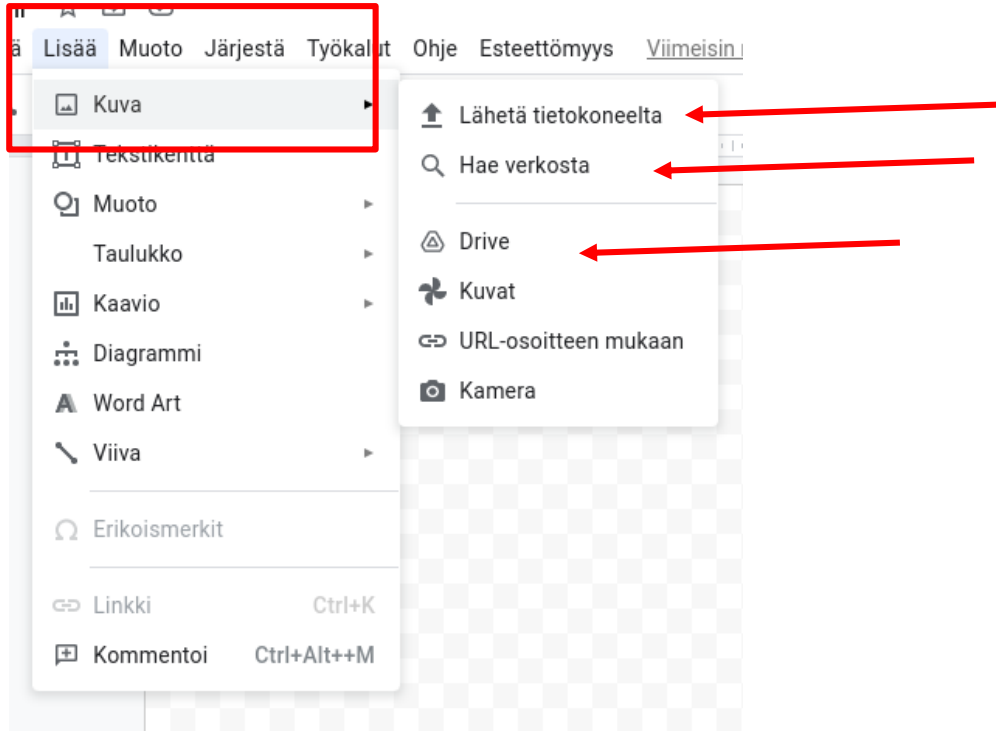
ä Lisää Muoto Järjestä Työkalut Ohje Esteettömyys Viimeisin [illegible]

Kuva
Tekstikenttä
Muoto
Taulukko
Kaavio
Diagrammi
Word Art
Viiva
Erikoismerkit
Linkki Ctrl+K
Kommentoi Ctrl+Alt++M

Lähetä tietokoneelta
Hae verkosta
Drive
Kuvat
URL-osoitteen mukaan
Kamera